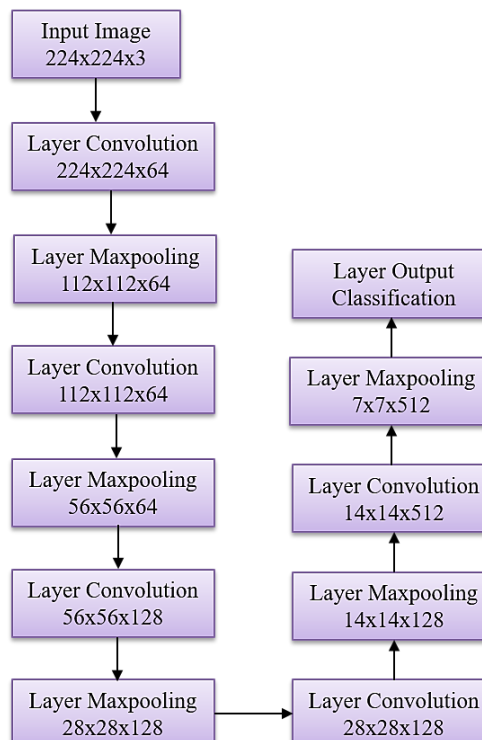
Input Image
224x224x3

Layer Convolution
224x224x64

Layer Maxpooling
112x112x64

Layer Convolution
112x112x64

Layer Maxpooling
56x56x64

Layer Convolution
56x56x128

Layer Maxpooling
28x28x128

Layer Convolution
28x28x128

Layer Maxpooling
14x14x128

Layer Convolution
14x14x512

Layer Maxpooling
7x7x512

Layer Output
Classification